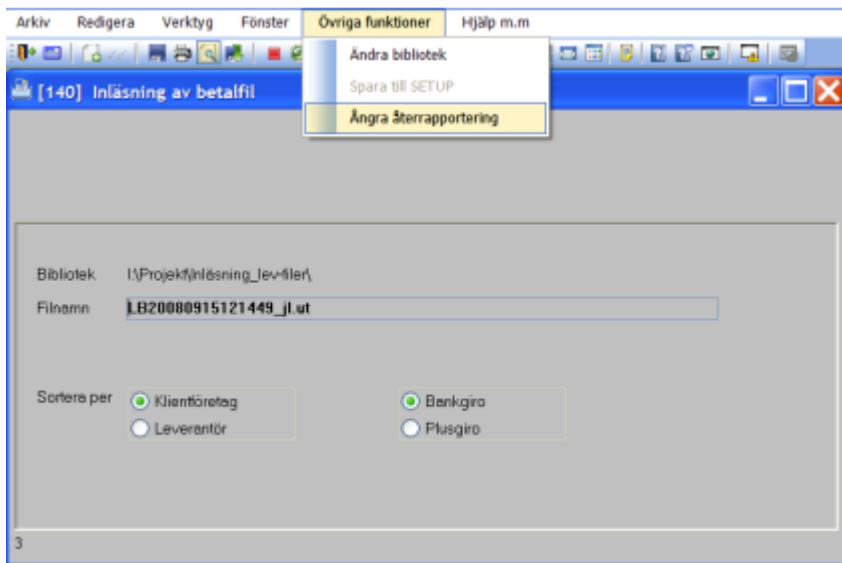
Arkiv Redigera Verktyg Fönster Övriga funktioner Hjälp m.m

Ändra bibliotek
Spara till SETUP
Ångra återrapportering

[140] Inläsning av betalfil

Bibliotek I:\Projekt\Inläsning_lev-filer\

Filnamn LB20080915121449_jl.ut

Sortera per
Klientföretag
Leverantör

Bankgiro
Plusgiro

3